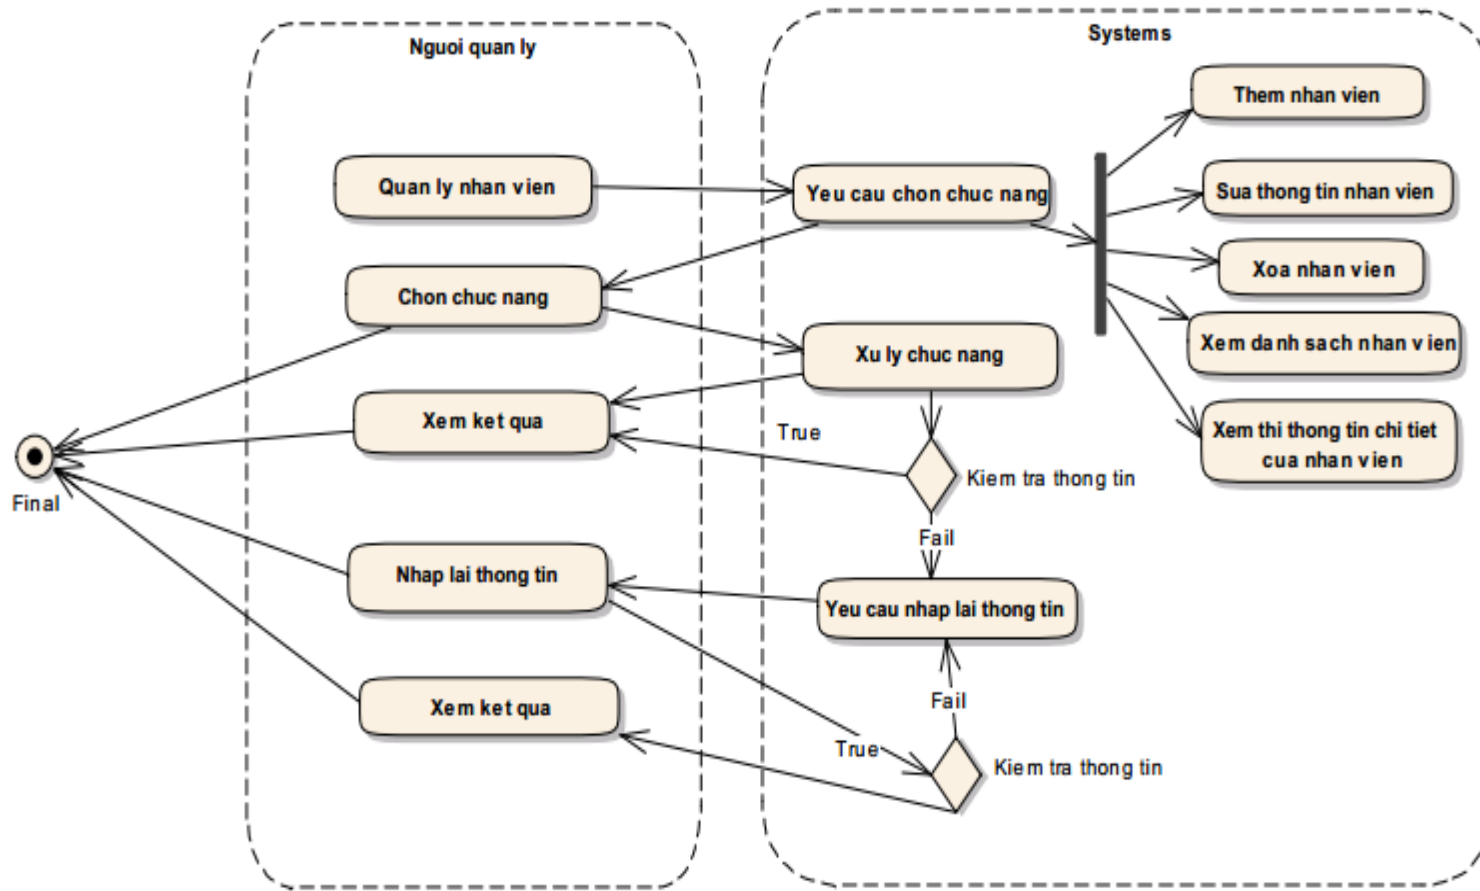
Nguoi quan ly

Systems

Them nhan vien

Quan ly nhan vien

Yeu cau chon chuc nang

Sua thong tin nhan vien

Xoa nhan vien

Chon chuc nang

Xem danh sach nhan vien

Xu ly chuc nang

Xem ket qua

True

Xem thi thong tin chi tiet cua nhan vien

Kiem tra thong tin

Final

Fail

Nhap lai thong tin

Yeu cau nhap lai thong tin

Fail

Xem ket qua

True

Kiem tra thong tin